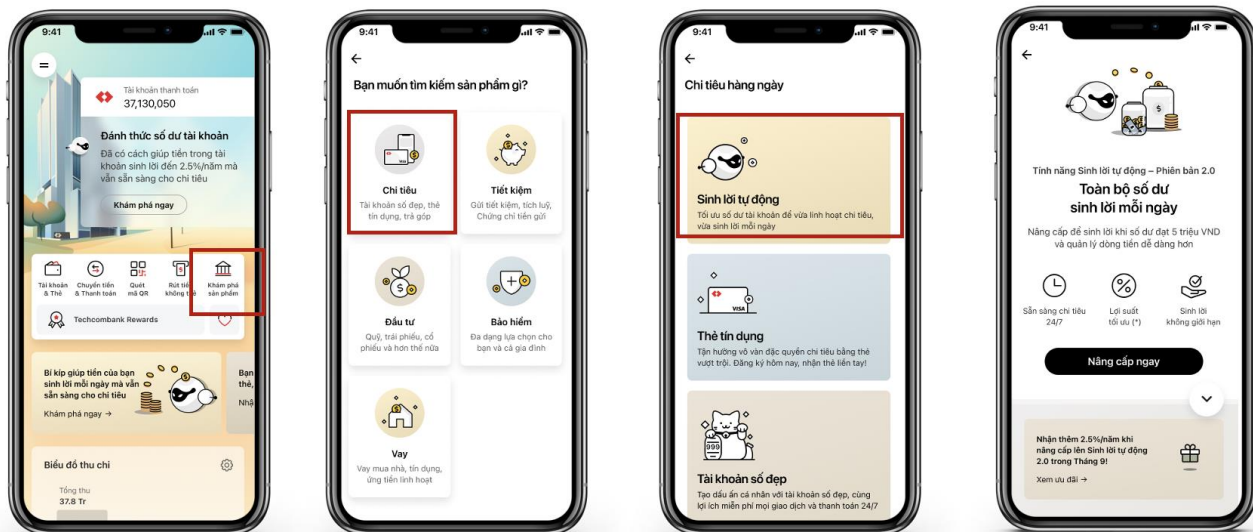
9:41

Tài khoản thanh toán
37,130,050

Đánh thức số dư tài khoản
Đã có cách giúp tiền trong tài khoản sinh lời đến 2.5%/năm mà vẫn sẵn sàng cho chi tiêu

Khám phá ngay

Tài khoản & Thẻ
Chuyển tiền & Thanh toán
Quét mã QR
Rút tiền không thẻ
Khám phá sản phẩm

Techcombank Rewards

Bí kíp giúp tiền của bạn sinh lời mỗi ngày mà vẫn sẵn sàng cho chi tiêu
Khám phá ngay →

Bạn thẻ, Nhậ

Biểu đồ thu chi
Tổng thu
37.8 Tr

9:41

Bạn muốn tìm kiếm sản phẩm gì?

Chi tiêu
Tài khoản số đẹp, thẻ tín dụng, trả góp

Tiết kiệm
Gửi tiết kiệm, tích luỹ, Chứng chỉ tiền gửi

Đầu tư
Quỹ, trái phiếu, cổ phiếu và hơn thế nữa

Bảo hiểm
Đa dạng lựa chọn cho bạn và cả gia đình

Vay
Vay mua nhà, tín dụng, ứng tiền linh hoạt

9:41

Chi tiêu hàng ngày

Sinh lời tự động
Tối ưu số dư tài khoản để vừa linh hoạt chi tiêu, vừa sinh lời mỗi ngày

Thẻ tín dụng
Tận hưởng vô vàn đặc quyền chi tiêu bằng thẻ vượt trội. Đăng ký hôm nay, nhận thẻ liền tay!

Tài khoản số đẹp
Tạo dấu ấn cá nhân với tài khoản số đẹp, cùng lợi ích miễn phí mọi giao dịch và thanh toán 24/7

9:41

Tính năng Sinh lời tự động – Phiên bản 2.0
Toàn bộ số dư sinh lời mỗi ngày
Nâng cấp để sinh lời khi số dư đạt 5 triệu VND và quản lý dòng tiền dễ dàng hơn

Sẵn sàng chi tiêu 24/7
Lợi suất tối ưu (*)
Sinh lời không giới hạn

Nâng cấp ngay

Nhận thêm 2.5%/năm khi nâng cấp lên Sinh lời tự động 2.0 trong Tháng 9!
Xem ưu đãi →